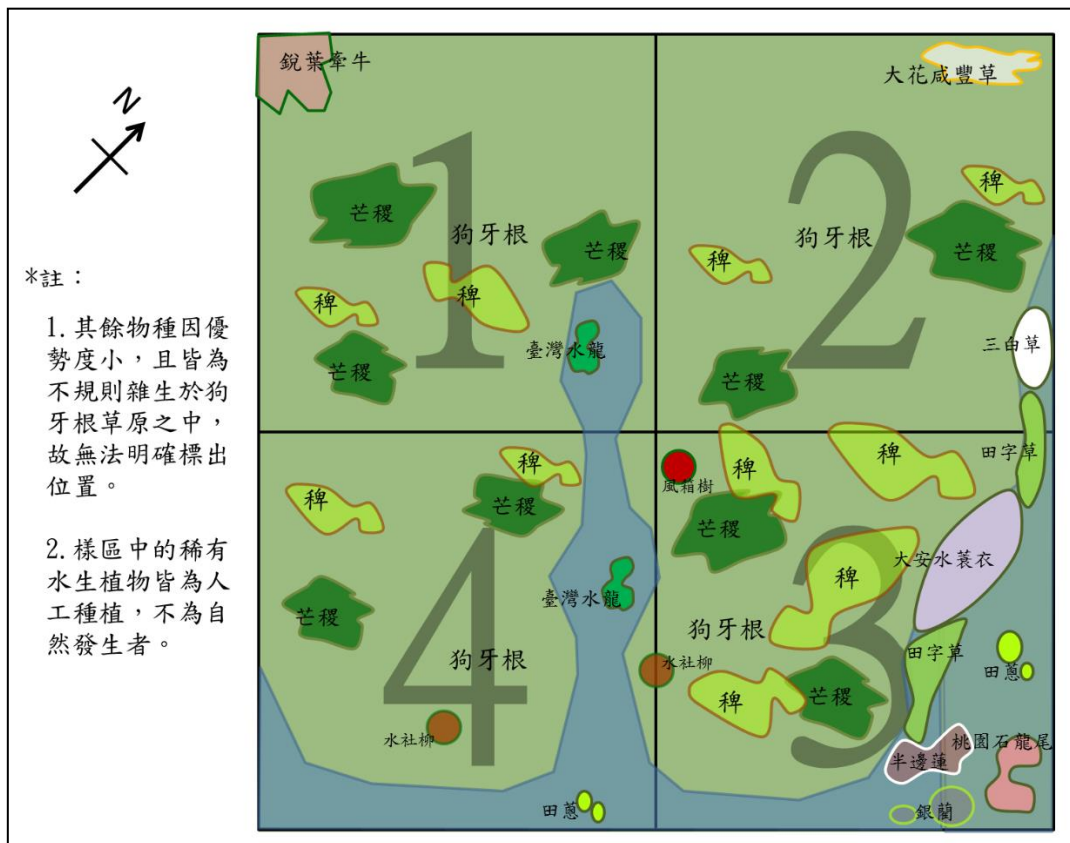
N

*註：

1. 其餘物種因優勢度小，且皆為不規則雜生於狗牙根草原之中，故無法明確標出位置。

2. 樣區中的稀有水生植物皆為人工種植，不為自然發生者。

銳葉蓽牛

1

芒稷

狗牙根

芒稷

稗

稗

芒稷

臺灣水龍

大花咸豐草

2

稗

狗牙根

稗

芒稷

芒稷

三白草

稗

稗

風箱樹

田字草

芒稷

稗

大安水蓑衣

3

狗牙根

田字草

水社柳

田蔥

稗

芒稷

桃園石龍尾

半邊蓮

銀蘭

4

稗

稗

芒稷

芒稷

臺灣水龍

狗牙根

水社柳

田蔥